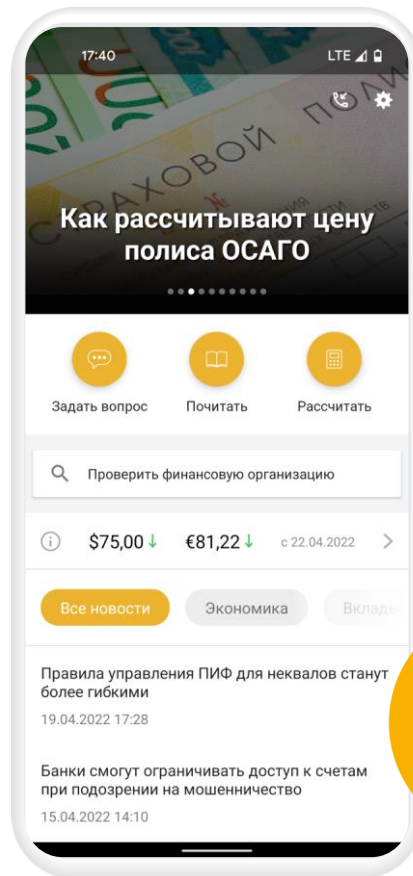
17:40 LTE

СТРАХОВОЙ ПОЛИ

Как рассчитывают цену полиса ОСАГО

Задать вопрос

Почитать

Рассчитать

Проверить финансовую организацию

$75,00↓ €81,22↓ с 22.04.2022

Все новости

Экономика

Вклады

Правила управления ПИФ для неквалов станут более гибкими

19.04.2022 17:28

Банки смогут ограничивать доступ к счетам при подозрении на мошенничество

15.04.2022 14:10